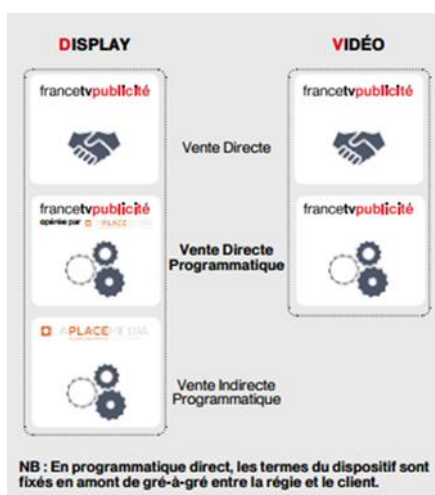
DISPLAY

VIDÉO

francetvpublicité

Vente Directe

francetvpublicité

francetvpublicité
opérée par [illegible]PLACE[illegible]

Vente Directe Programmatique

francetvpublicité

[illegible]PLACE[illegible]

Vente Indirecte Programmatique

NB : En programmatique direct, les termes du dispositif sont fixés en amont de gré-à-gré entre la régie et le client.